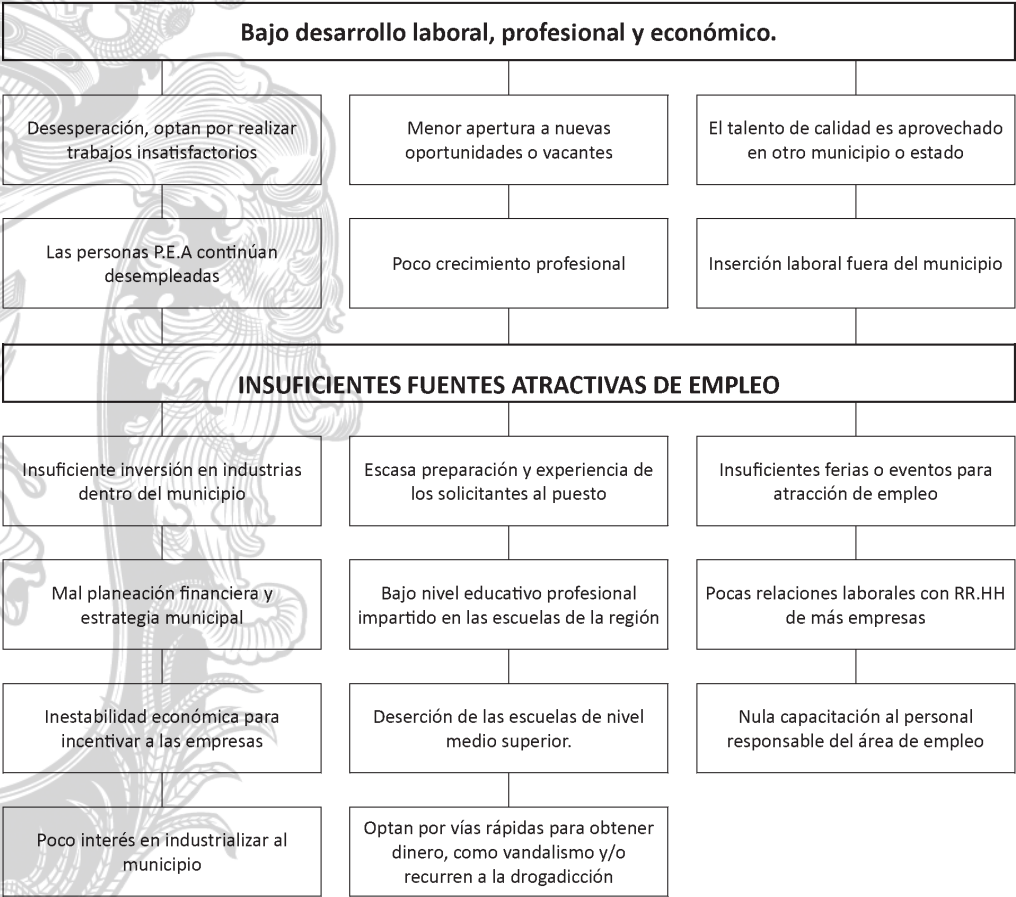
Bajo desarrollo laboral, profesional y económico.

Desesperación, optan por realizar trabajos insatisfactorios

Menor apertura a nuevas oportunidades o vacantes

El talento de calidad es aprovechado en otro municipio o estado

Las personas P.E.A continúan desempleadas

Poco crecimiento profesional

Inserción laboral fuera del municipio

INSUFICIENTES FUENTES ATRACTIVAS DE EMPLEO

Insuficiente inversión en industrias dentro del municipio

Escasa preparación y experiencia de los solicitantes al puesto

Insuficientes ferias o eventos para atracción de empleo

Mal planeación financiera y estrategia municipal

Bajo nivel educativo profesional impartido en las escuelas de la región

Pocas relaciones laborales con RR.HH de más empresas

Inestabilidad económica para incentivar a las empresas

Deserción de las escuelas de nivel medio superior.

Nula capacitación al personal responsable del área de empleo

Poco interés en industrializar al municipio

Optan por vías rápidas para obtener dinero, como vandalismo y/o recurren a la drogadicción